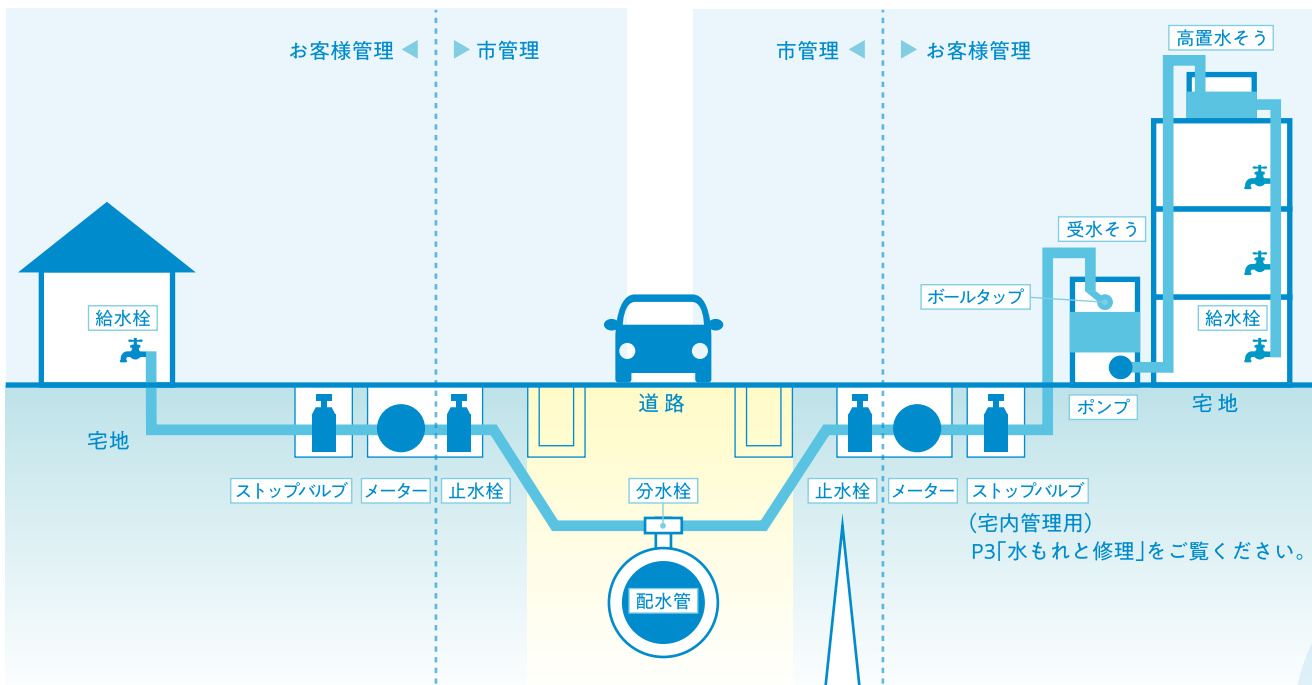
お客様管理 ◀ ▶ 市管理

市管理 ◀ ▶ お客様管理

高置水そう

受水そう

ボールタップ

給水栓

給水栓

宅地

道路

ポンプ

宅地

ストップバルブ

メーター

止水栓

分水栓

止水栓

メーター

ストップバルブ

（宅内管理用）
P3「水もれと修理」をご覧ください。

配水管